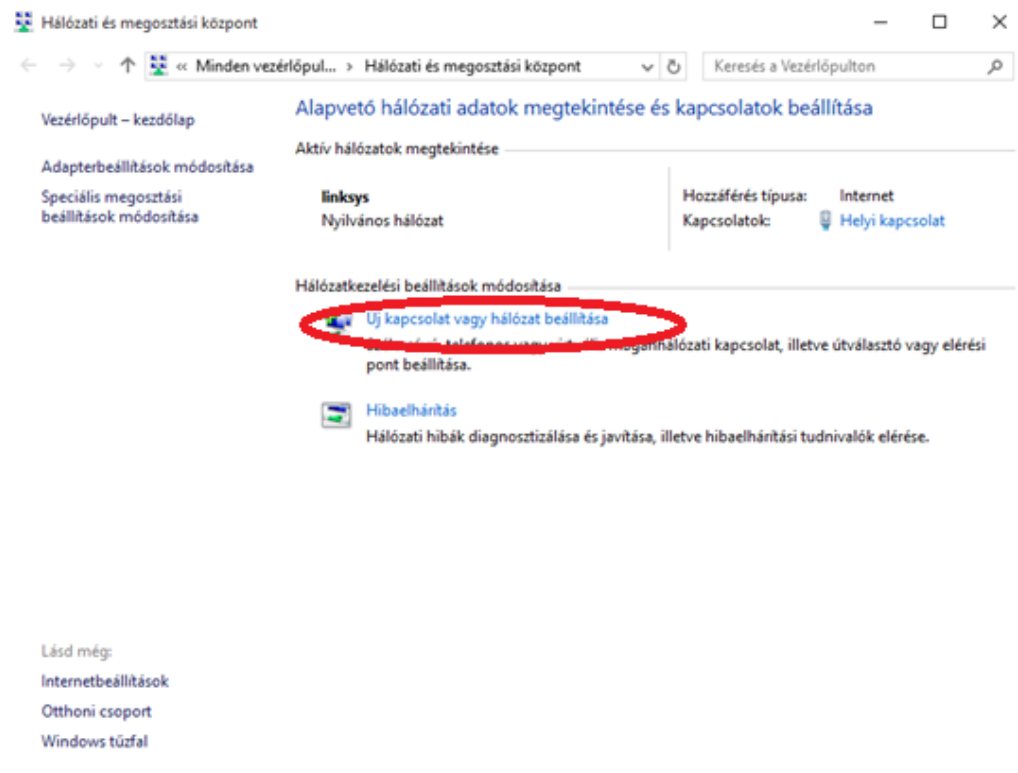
Hálózati és megosztási központ

« Minden vezérlőpul... › Hálózati és megosztási központ

Keresés a Vezérlőpulton

Vezérlőpult – kezdőlap

Adapterbeállítások módosítása

Speciális megosztási beállítások módosítása

Alapvető hálózati adatok megtekintése és kapcsolatok beállítása

Aktív hálózatok megtekintése

linksys
Nyilvános hálózat

Hozzáférés típusa: Internet
Kapcsolatok: Helyi kapcsolat

Hálózatkezelési beállítások módosítása

Új kapcsolat vagy hálózat beállítása
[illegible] telefonos vagy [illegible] magánhálózati kapcsolat, illetve útválasztó vagy elérési pont beállítása.

Hibaelhárítás
Hálózati hibák diagnosztizálása és javítása, illetve hibaelhárítási tudnivalók elérése.

Lásd még:

Internetbeállítások

Otthoni csoport

Windows tűzfal